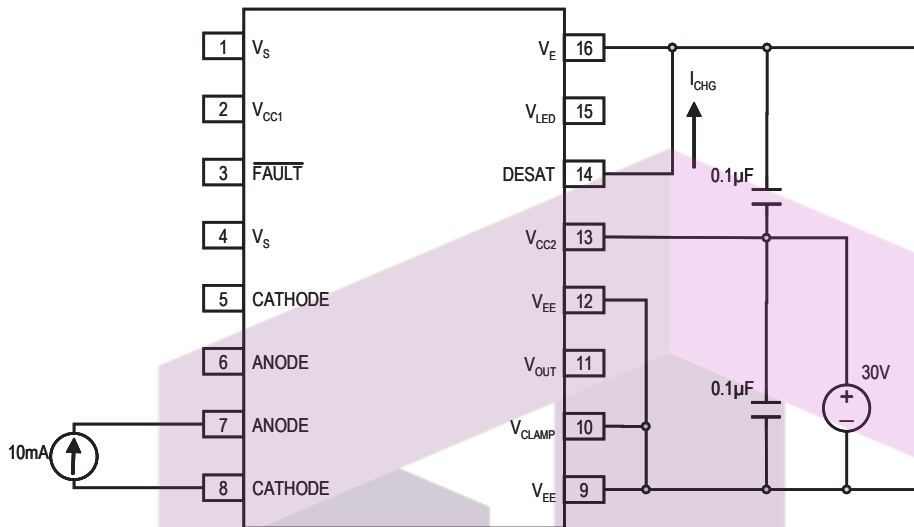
1 $V_S$
2 $V_{CC1}$
3 $\overline{FAULT}$
4 $V_S$
5 CATHODE
6 ANODE
7 ANODE
8 CATHODE

$V_E$ 16
$V_{LED}$ 15
DESAT 14
$V_{CC2}$ 13
$V_{EE}$ 12
$V_{OUT}$ 11
$V_{CLAMP}$ 10
$V_{EE}$ 9

$I_{CHG}$
0.1µF
0.1µF
30V
+
−
10mA